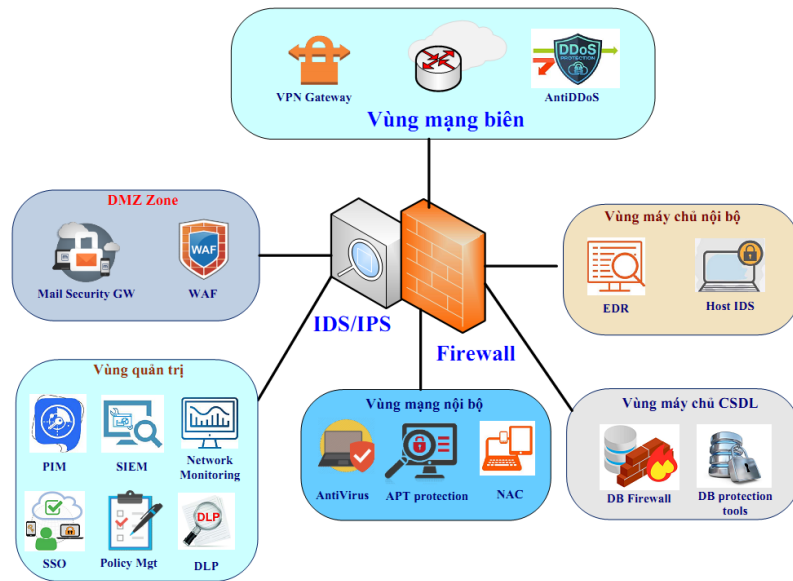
VPN Gateway

DDoS PROTECTION

AntiDDoS

Vùng mạng biên

DMZ Zone

WAF

Mail Security GW

WAF

Vùng máy chủ nội bộ

EDR

Host IDS

IDS/IPS

Firewall

Vùng quản trị

PIM

SIEM

Network Monitoring

SSO

Policy Mgt

DLP

DLP

Vùng mạng nội bộ

AntiVirus

APT protection

NAC

Vùng máy chủ CSDL

DB Firewall

DB protection tools